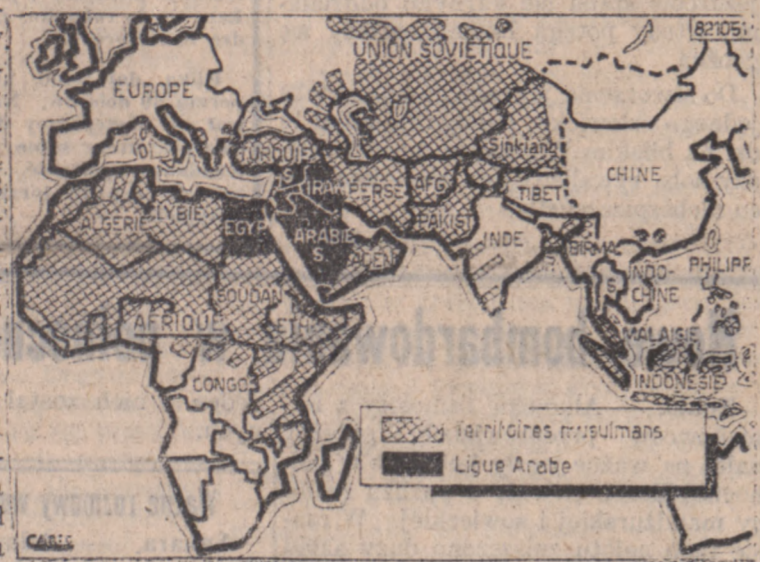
82105

UNION SOVIETIQUE

EUROPE

TURQUIE

S

IRAK

PERSE

AFG

Sinkiang

CHINE

TIBET

ALGERIE

LYBIE

EGYPTE

ARABIE

S

PAKIST

INDE

BIRMA

ADEN

SOUDAN

ETH

AFRIQUE

S

INDO-CHINE

PHILIPP

MALAISIE

INDONESIE

CONGO

Territoires musulmans

Ligue Arabe

CARTE